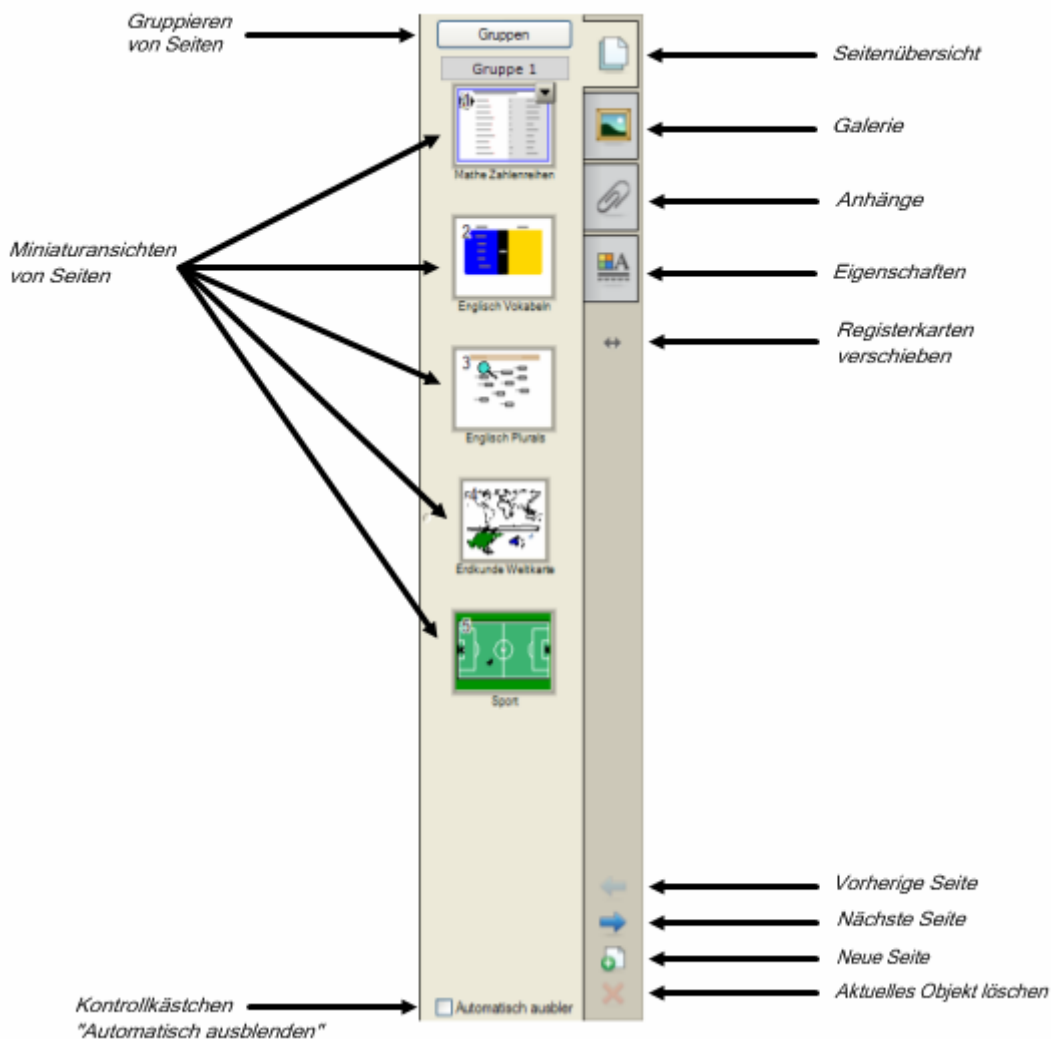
Gruppieren von Seiten

Gruppen

Gruppe 1

Seitenübersicht

Galerie

Anhänge

Eigenschaften

Registerkarten verschieben

Miniaturansichten von Seiten

Mathe Zahlenreihen

Englisch Vokabeln

Englisch Plurals

Erdkunde Weltkarte

Sport

Vorherige Seite

Nächste Seite

Neue Seite

Aktuelles Objekt löschen

Kontrollkästchen "Automatisch ausblenden"

Automatisch ausbler